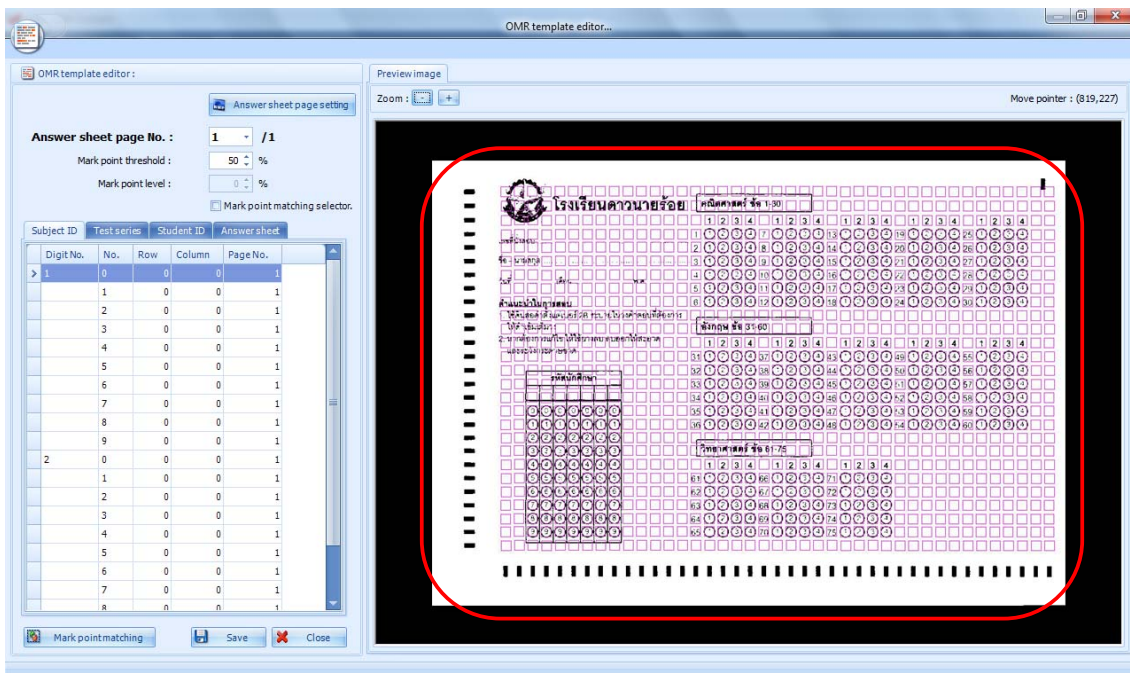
OMR template editor...

OMR template editor :

Answer sheet page setting

Answer sheet page No. : 1 /1

Mark point threshold : 50 %

Mark point level : 0 %

Mark point matching selector.

Subject ID | Test series | Student ID | Answer sheet

| Digit No. | No. | Row | Column | Page No. |
|---|---|---|---|---|
| 1 | 0 | 0 | 0 | 1 |
| | 1 | 0 | 0 | 1 |
| | 2 | 0 | 0 | 1 |
| | 3 | 0 | 0 | 1 |
| | 4 | 0 | 0 | 1 |
| | 5 | 0 | 0 | 1 |
| | 6 | 0 | 0 | 1 |
| | 7 | 0 | 0 | 1 |
| | 8 | 0 | 0 | 1 |
| | 9 | 0 | 0 | 1 |
| 2 | 0 | 0 | 0 | 1 |
| | 1 | 0 | 0 | 1 |
| | 2 | 0 | 0 | 1 |
| | 3 | 0 | 0 | 1 |
| | 4 | 0 | 0 | 1 |
| | 5 | 0 | 0 | 1 |
| | 6 | 0 | 0 | 1 |
| | 7 | 0 | 0 | 1 |
| | 8 | 0 | 0 | 1 |

Mark pointmatching | Save | Close

Preview image

Zoom :

Move pointer : (819,227)

โรงเรียนดาวนายร้อย

คณิตศาสตร์ ข้อ 1-30

อังกฤษ ข้อ 31-60

วิทยาศาสตร์ ข้อ 61-75

รหัสนักศึกษา

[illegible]